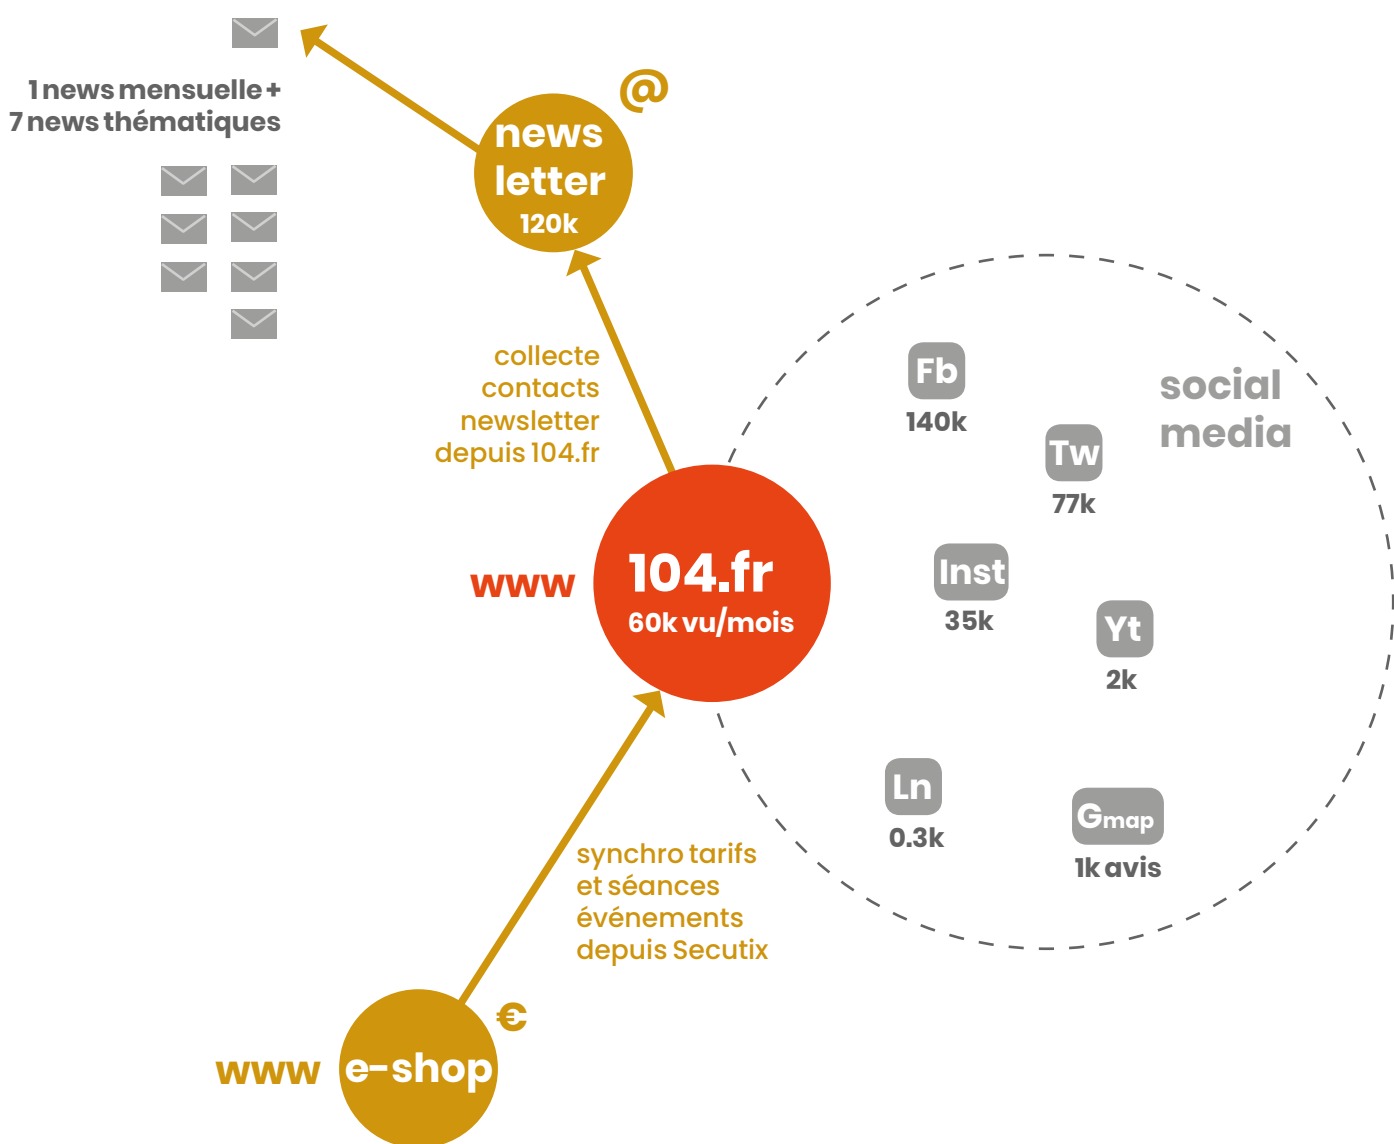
1 news mensuelle +
7 news thématiques

@
news
letter
120k

collecte
contacts
newsletter
depuis 104.fr

social
media

Fb
140k

Tw
77k

www
104.fr
60k vu/mois

Inst
35k

Yt
2k

Ln
0.3k

Gmap
1k avis

synchro tarifs
et séances
événements
depuis Secutix

€
www
e-shop